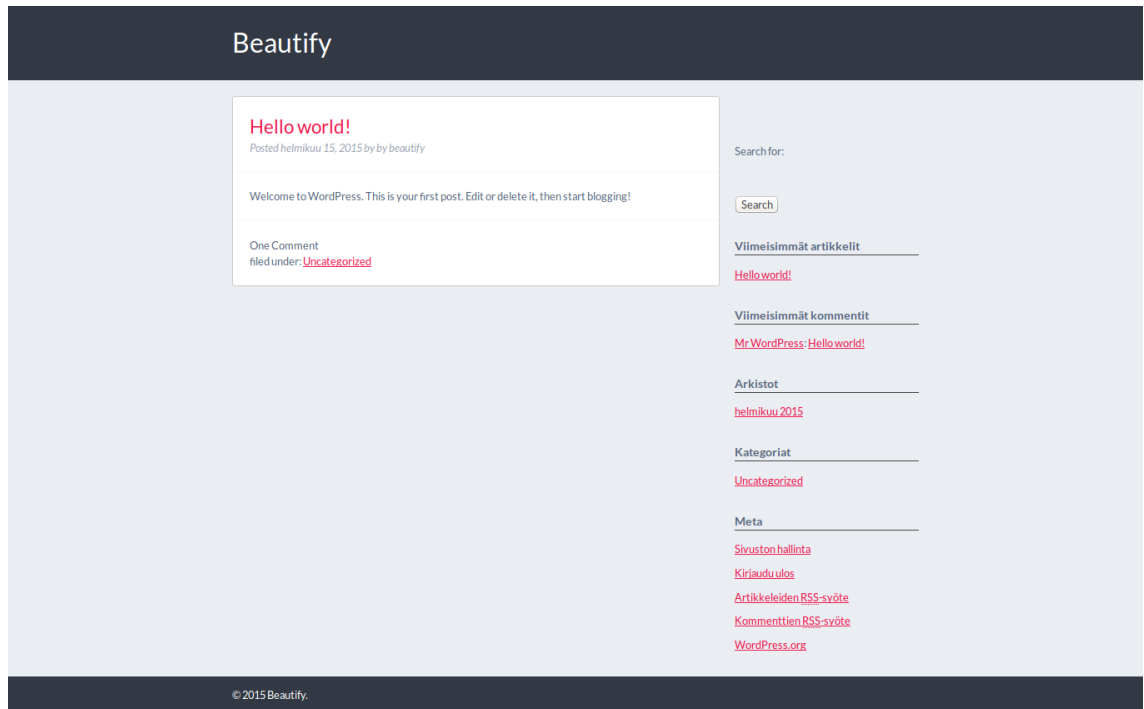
Beautify

Hello world!

Posted helmikuu 15, 2015 by by beautify

Welcome to WordPress. This is your first post. Edit or delete it, then start blogging!

One Comment
filed under: Uncategorized

Search for:

Search

Viimeisimmät artikkelit

Hello world!

Viimeisimmät kommentit

Mr WordPress: Hello world!

Arkistot

helmikuu 2015

Kategoriat

Uncategorized

Meta

Sivuston hallinta

Kirjaudu ulos

Artikkeleiden RSS-syöte

Kommenttien RSS-syöte

WordPress.org

© 2015 Beautify.